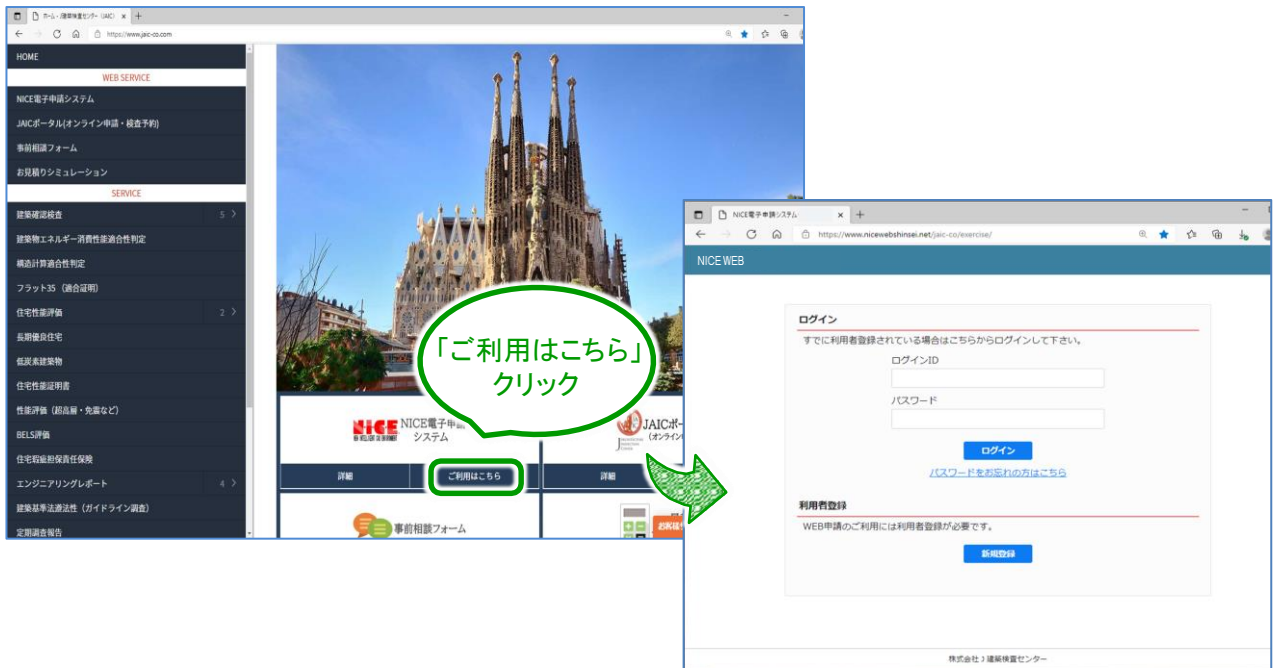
ホーム - 建築検査センター（JAIC）

https://www.jaic-co.com

HOME

WEB SERVICE

NICE電子申請システム

JAICポータル(オンライン申請・検査予約)

事前相談フォーム

お見積りシミュレーション

SERVICE

建築確認検査 5 >

建築物エネルギー消費性能適合性判定

構造計算適合性判定

フラット35（適合証明）

住宅性能評価 2 >

長期優良住宅

低炭素建築物

住宅性能証明書

性能評価（超高層・免震など）

BELS評価

住宅瑕疵担保責任保険

エンジニアリングレポート 4 >

建築基準法適法性（ガイドライン調査）

定期調査報告

「ご利用はこちら」クリック

NICE NICE電子申請システム

JAICポー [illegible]（オンライン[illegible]

詳細

ご利用はこちら

詳細

事前相談フォーム

お見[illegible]

NICE電子申請システム

https://www.nicewebshinsei.net/jaic-co/exercise/

NICE WEB

ログイン

すでに利用者登録されている場合はこちらからログインして下さい。

ログインID

パスワード

ログイン

パスワードをお忘れの方はこちら

利用者登録

WEB申請のご利用には利用者登録が必要です。

新規登録

株式会社 J 建築検査センター